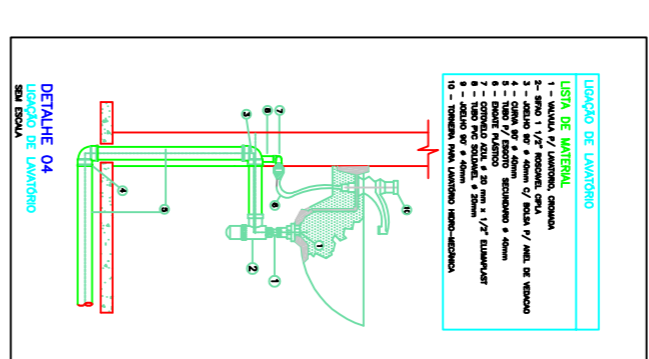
DETALHE 04
LIGAÇÃO DE LAVATÓRIO
SEM ESCALA

LIGAÇÃO DE LAVATÓRIO

LISTA DE MATERIAL
1 – VALVULA P/ LAVATÓRIO, CROMADA
2– SIFÃO 1 1/2" ROSCÁVEL, CPLA
3 – JOELHO 90° ø 40mm C/ BOLSA P/ ANEL DE VEDAÇÃO
4 – CURVA 90° ø 40mm
5 – TUBO P/ ESGOTO SECUNDÁRIO ø 40mm
6 – ENGATE PLÁSTICO
7 – COTOVELO AZUL ø 20 mm x 1/2" ELLAMPLAST
8 – TUBO PVC SOLDÁVEL ø 20mm
9 – JOELHO 90° ø 20mm
10 – TORNEIRA PARA LAVATÓRIO HIDRO-MECÂNICA

3
8
7
4
5
6
1
2
1
10